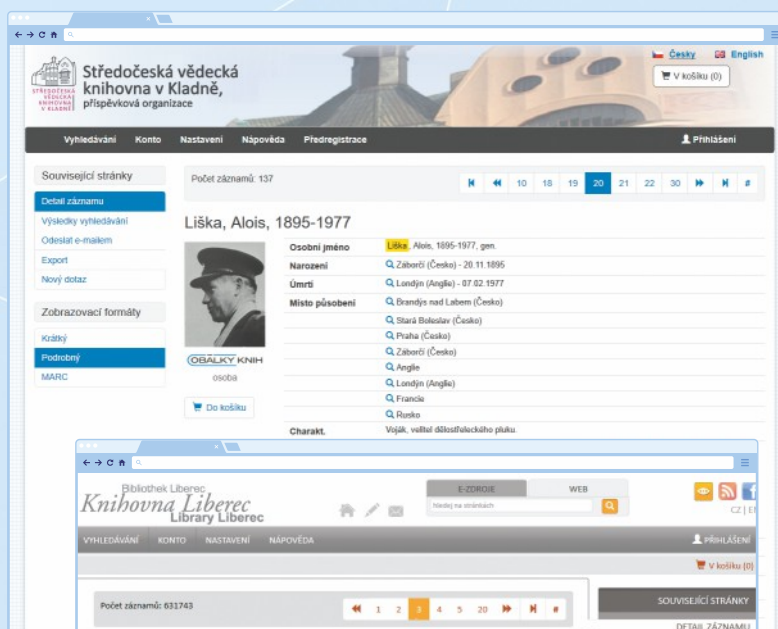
Středočeská vědecká knihovna v Kladně, příspěvková organizace

STŘEDOČESKÁ VĚDECKÁ KNIHOVNA V KLADNĚ

Česky English

V košíku (0)

Vyhledávání Konto Nastavení Nápověda Předregistrace

Přihlášení

Související stránky

Detail záznamu

Výsledky vyhledávání

Odeslat e-mailem

Export

Nový dotaz

Zobrazovací formáty

Krátký

Podrobný

MARC

Počet záznamů: 137

10 18 19 20 21 22 30 #

Liška, Alois, 1895-1977

OBALKY KNIH

osoba

Do košíku

| | |
|---|---|
| Osobní jméno | Liška, Alois, 1895-1977, gen. |
| Narození | Záboří (Česko) - 20.11.1895 |
| Úmrtí | Londýn (Anglie) - 07.02.1977 |
| Místo působení | Brandýs nad Labem (Česko) |
| | Stará Boleslav (Česko) |
| | Praha (Česko) |
| | Záboří (Česko) |
| | Anglie |
| | Londýn (Anglie) |
| | Francie |
| | Rusko |
| Charakt. | Voják, velitel dělostřeleckého pluku. |

Bibliothek Liberec

Knihovna Liberec

Library Liberec

E-ZDROJE WEB

Hledej na stránkách

CZ | EN

VYHLEDÁVÁNÍ KONTO NASTAVENÍ NÁPOVĚDA

PŘIHLÁŠENÍ

V košíku (0)

Počet záznamů: 631743

1 2 3 4 5 20 #

SOUVISEJÍCÍ STRÁNKY

DETAIL ZÁZNAMU